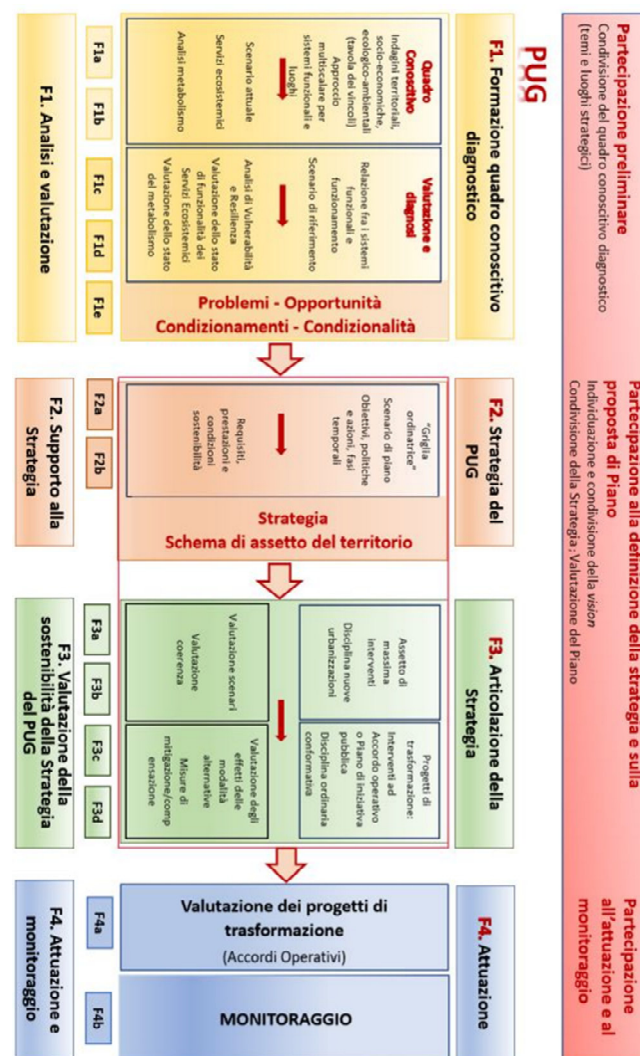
Partecipazione preliminare
Condivisione del quadro conoscitivo diagnostico (temi e luoghi strategici)

Partecipazione alla definizione della strategia e sulla proposta di Piano
Individuazione e condivisione della vision
Condivisione della Strategia; Valutazione del Piano

Partecipazione all'attuazione e al monitoraggio

PUG

F1. Formazione quadro conoscitivo diagnostico

Quadro Conoscitivo
Indagini territoriali, socio-economiche, ecologico-ambientali (tavola dei vincoli)
Approccio multiscalare per sistemi funzionali e luoghi
Scenario attuale
Servizi ecosistemici
Analisi metabolismo

Valutazione e diagnosi
Relazione fra i sistemi funzionali e funzionamento
Scenario di riferimento
Analisi di Vulnerabilità e Resilienza
Valutazione dello stato di funzionalità dei Servizi Ecosistemici
Valutazione dello stato del metabolismo

Problemi - Opportunità
Condizionamenti - Condizionalità

F1a F1b F1c F1d F1e
F1. Analisi e valutazione

F2. Strategia del PUG

"Griglia ordinatrice"
Scenario di piano
Obiettivi, politiche e azioni, fasi temporali
Requisiti, prestazioni e condizioni sostenibilità

Strategia
Schema di assetto del territorio

F2a F2b
F2. Supporto alla Strategia

F3. Articolazione della Strategia

Assetto di massima interventi
Disciplina nuove urbanizzazioni

Progetti di trasformazione: Interventi ad Accordo operativo o Piano di iniziativa pubblica
Disciplina ordinaria conformativa

Valutazione scenari
Valutazione coerenza

Valutazione degli effetti delle modalità alternative
Misure di mitigazione/compensazione

F3a F3b F3c F3d
F3. Valutazione della sostenibilità della Strategia del PUG

F4. Attuazione

Valutazione dei progetti di trasformazione
(Accordi Operativi)

MONITORAGGIO

F4a F4b
F4. Attuazione e monitoraggio